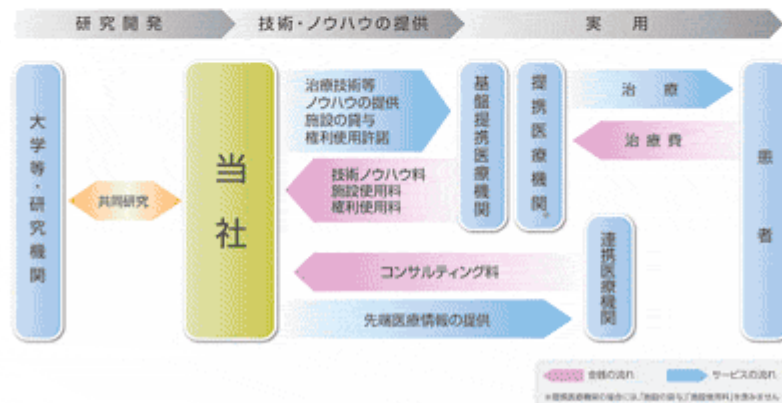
研究開発

技術・ノウハウの提供

実　用

大学等・研究機関

共同研究

当社

治療技術等ノウハウの提供
施設の貸与
権利使用許諾

技術ノウハウ料
施設使用料
権利使用料

コンサルティング料

先端医療情報の提供

基盤提携医療機関

提携医療機関※

連携医療機関

治療

治療費

患者

金銭の流れ

サービスの流れ

※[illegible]